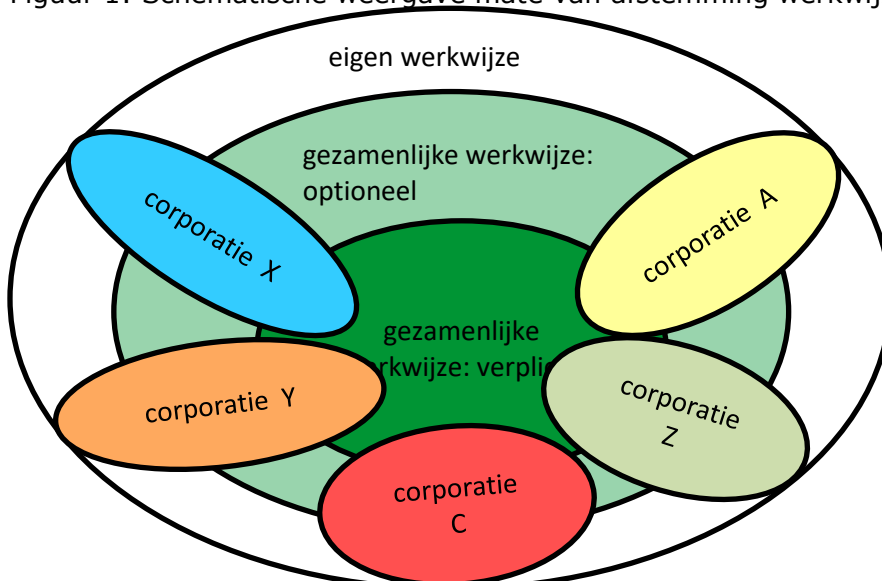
Figuur 1: Schematische weergave mate van afstemming werkwij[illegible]

eigen werkwijze

gezamenlijke werkwijze: optioneel

corporatie X

corporatie A

gezamenlijke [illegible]rkwijze: verpli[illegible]

corporatie Y

corporatie Z

corporatie C